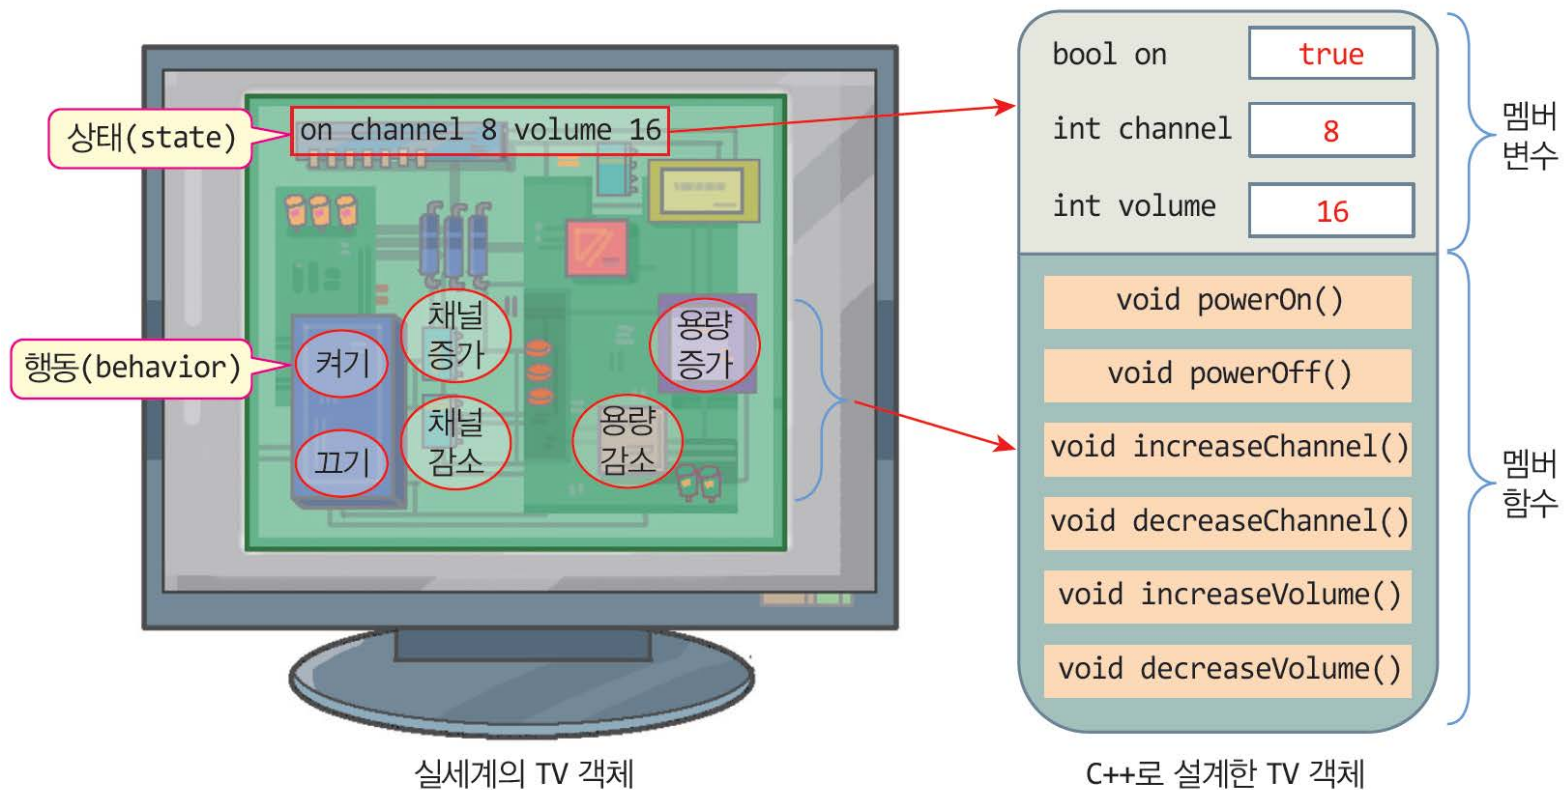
상태(state)

on channel 8 volume 16

행동(behavior)

켜기

끄기

채널 증가

채널 감소

용량 증가

용량 감소

실세계의 TV 객체

bool on | true

int channel | 8

int volume | 16

멤버 변수

void powerOn()

void powerOff()

void increaseChannel()

void decreaseChannel()

void increaseVolume()

void decreaseVolume()

멤버 함수

C++로 설계한 TV 객체